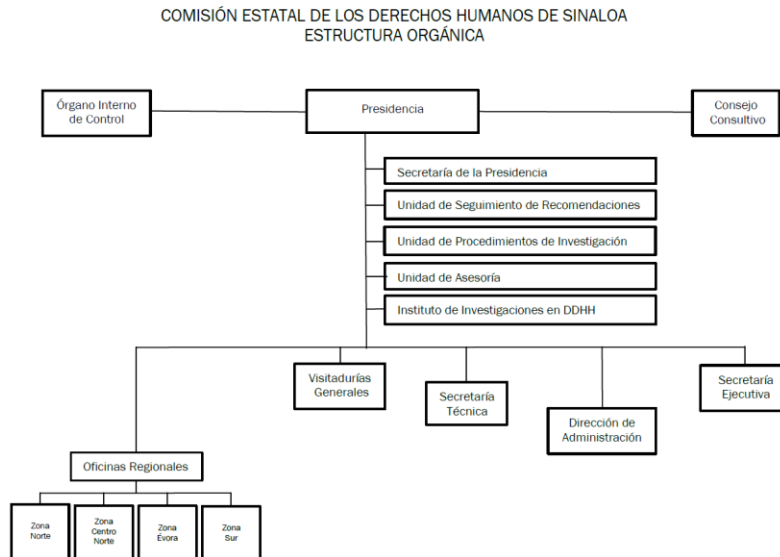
COMISIÓN ESTATAL DE LOS DERECHOS HUMANOS DE SINALOA
ESTRUCTURA ORGÁNICA

Órgano Interno de Control

Presidencia

Consejo Consultivo

Secretaría de la Presidencia

Unidad de Seguimiento de Recomendaciones

Unidad de Procedimientos de Investigación

Unidad de Asesoría

Instituto de Investigaciones en DDHH

Visitadurías Generales

Secretaría Técnica

Dirección de Administración

Secretaría Ejecutiva

Oficinas Regionales

Zona Norte

Zona Centro Norte

Zona Évora

Zona Sur